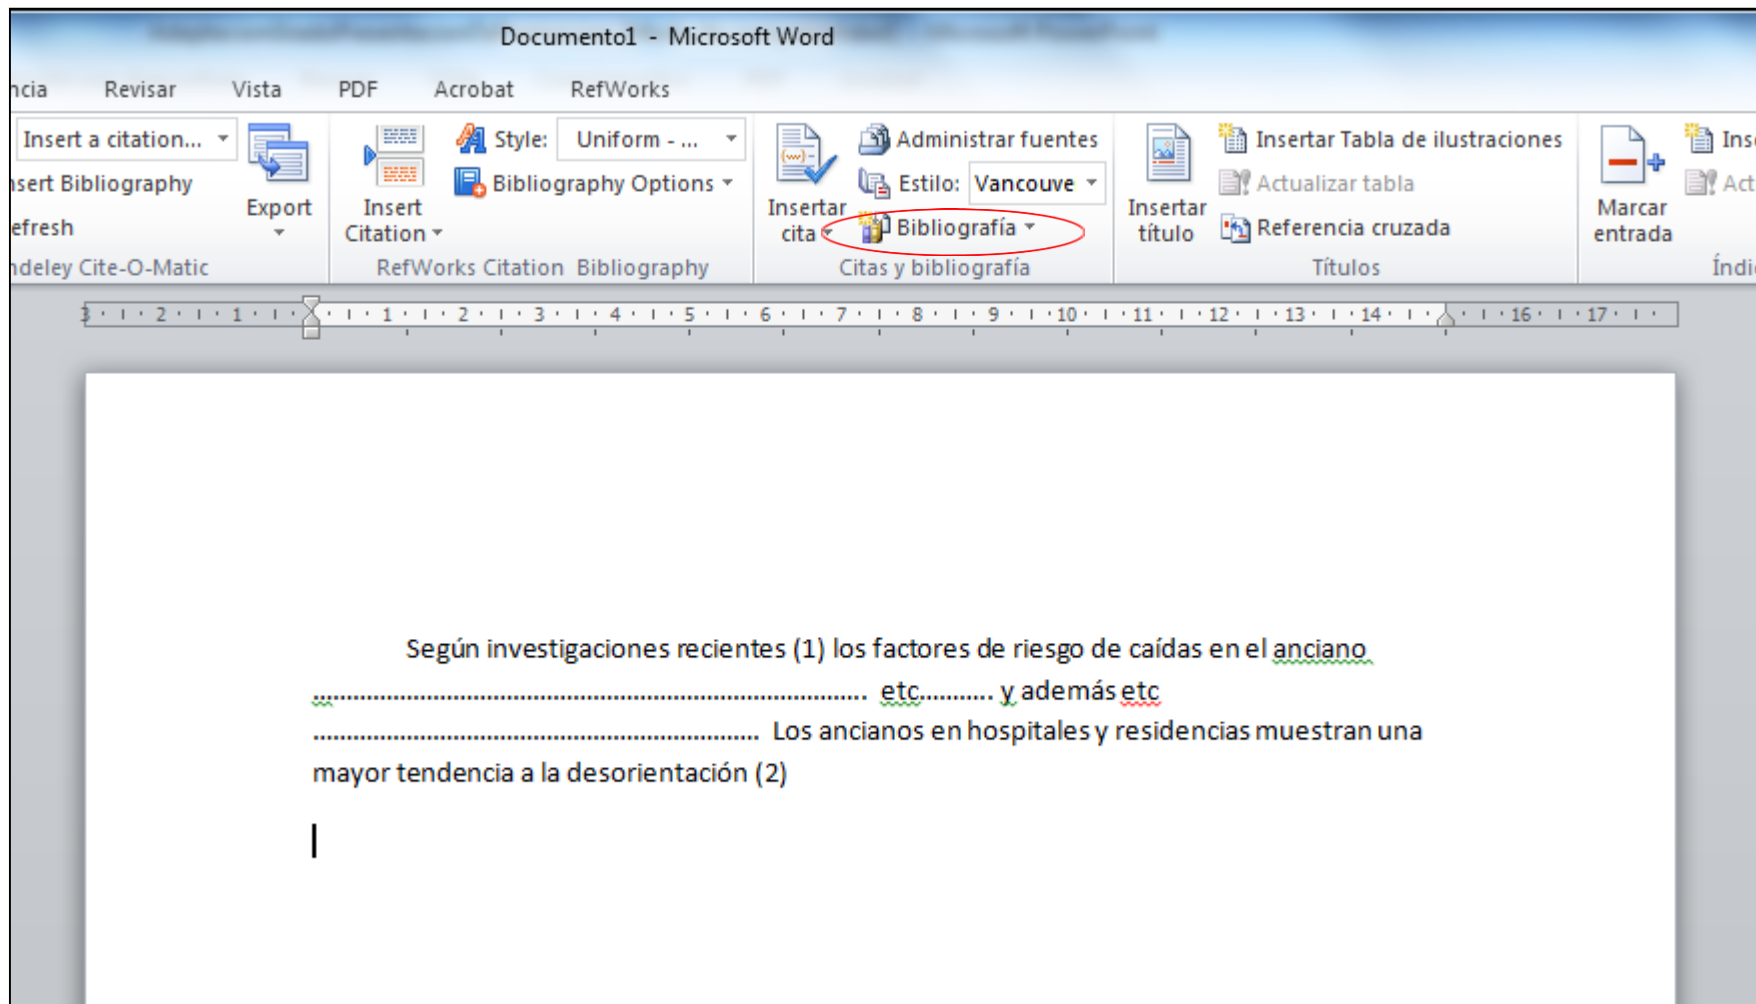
Documento1 - Microsoft Word

ncia Revisar Vista PDF Acrobat RefWorks

Insert a citation... nsert Bibliography efresh Export ndeley Cite-O-Matic

Insert Citation Style: Uniform - ... Bibliography Options RefWorks Citation Bibliography

Insertar cita Administrar fuentes Estilo: Vancouve Bibliografía Citas y bibliografía

Insertar título Insertar Tabla de ilustraciones Actualizar tabla Referencia cruzada Títulos

Marcar entrada Ins Act Índi

3 · 2 · 1 · 1 · 2 · 3 · 4 · 5 · 6 · 7 · 8 · 9 · 10 · 11 · 12 · 13 · 14 · 16 · 17

Según investigaciones recientes (1) los factores de riesgo de caídas en el anciano ........................................................................... etc.......... y además etc ........................................................................ Los ancianos en hospitales y residencias muestran una mayor tendencia a la desorientación (2)